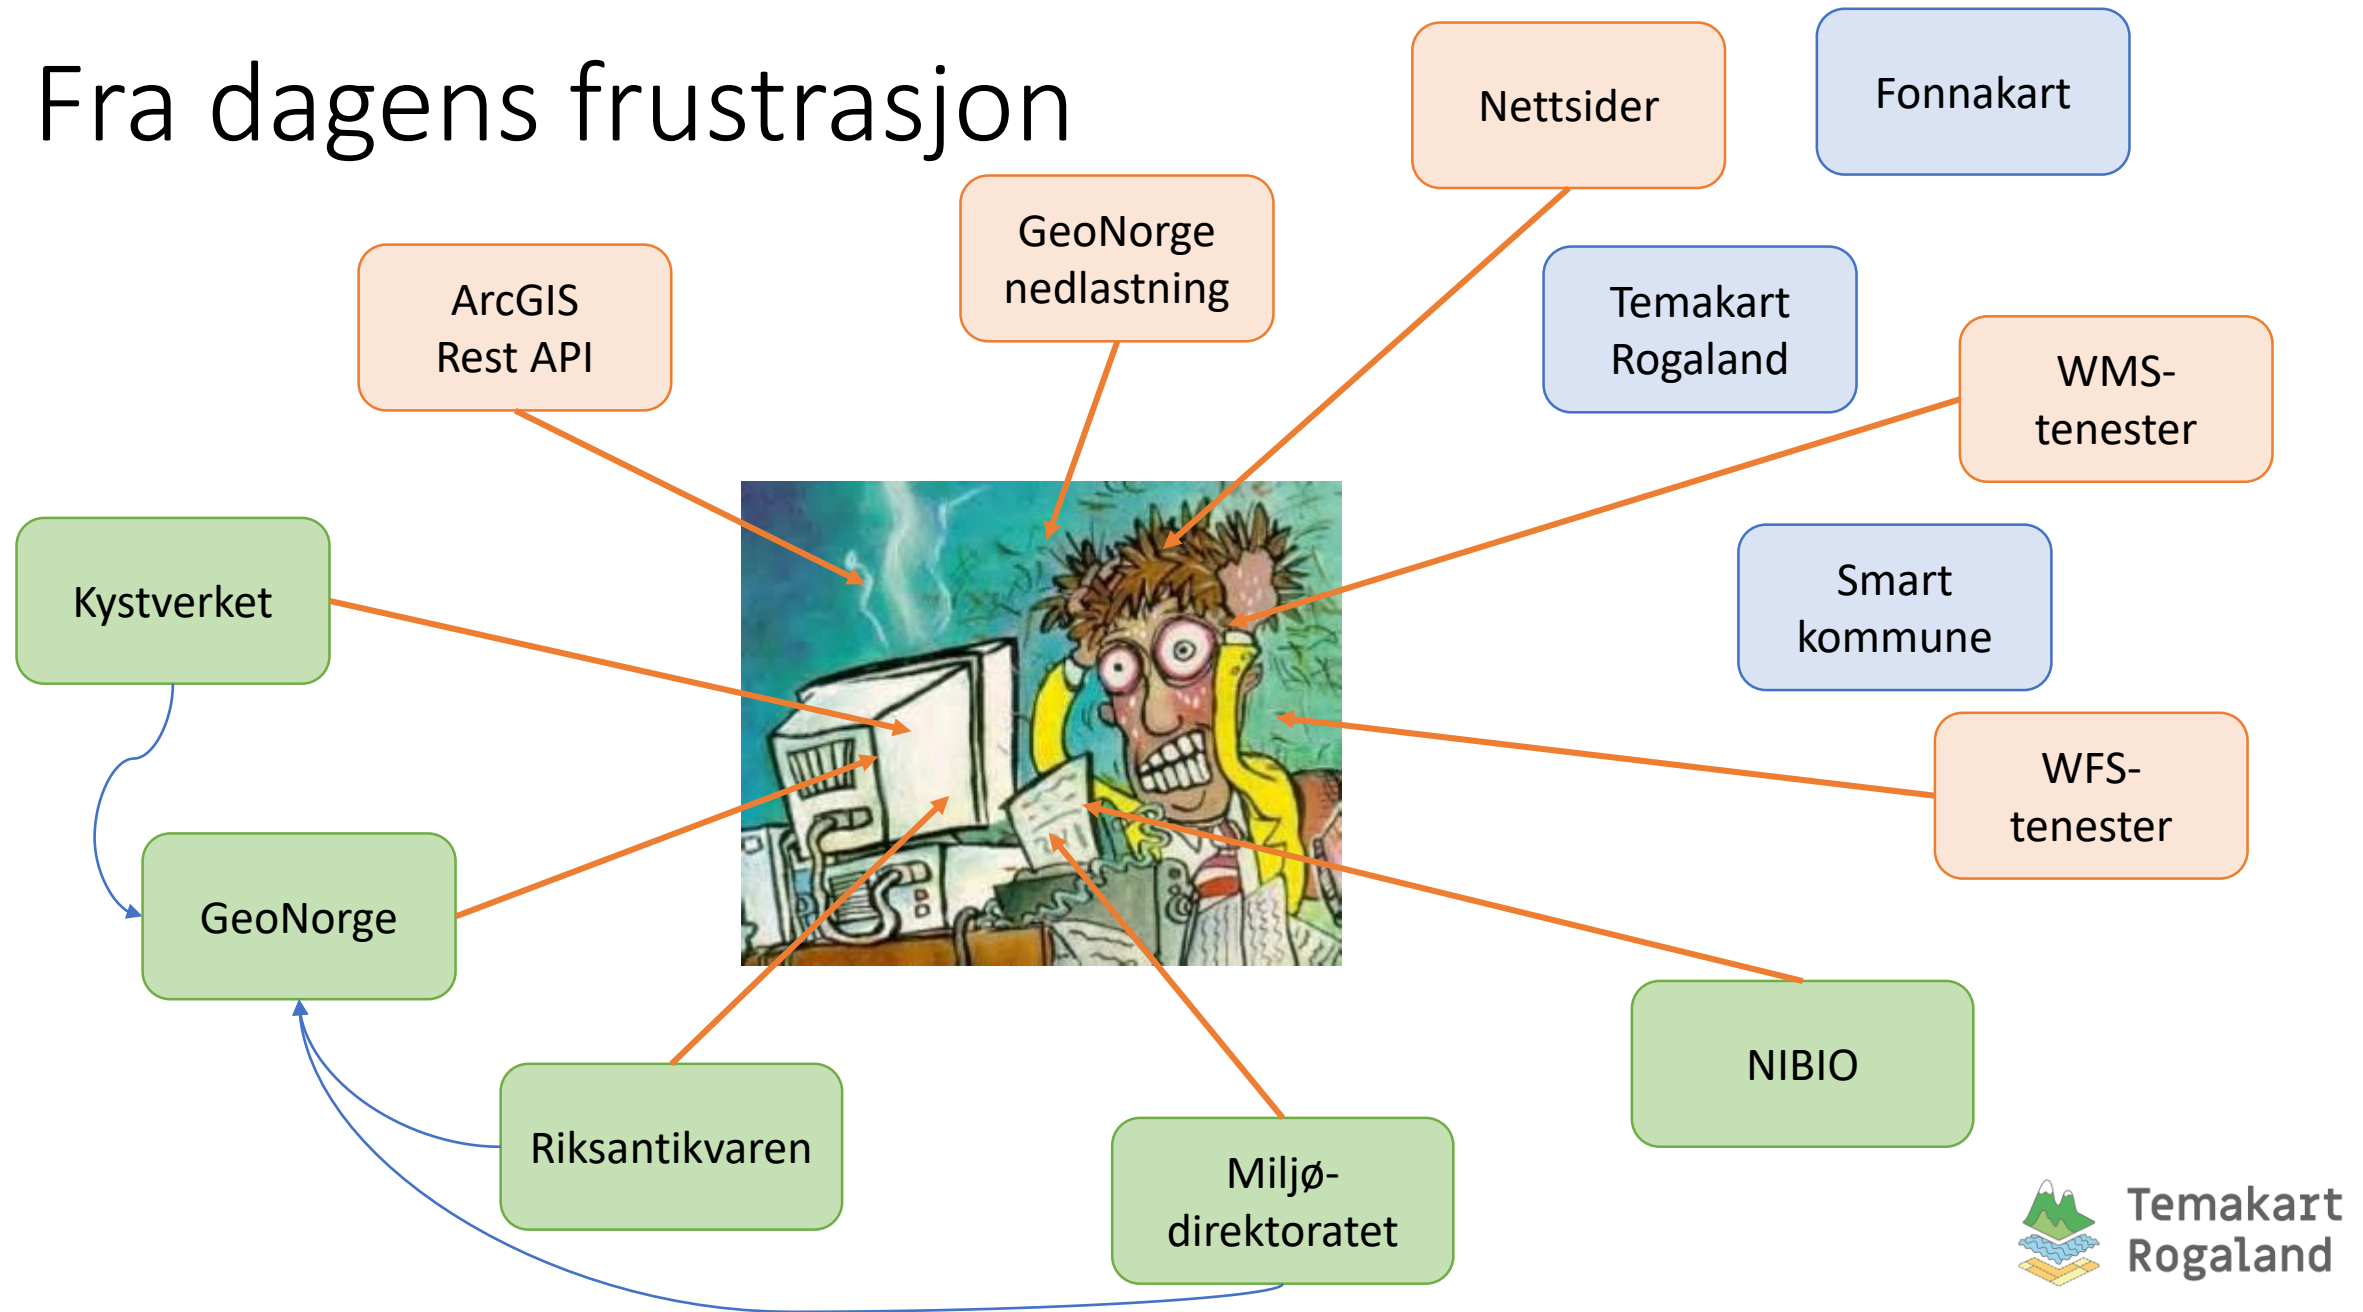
Fra dagens frustrasjon

Nettsider

Fonnakart

GeoNorge nedlastning

ArcGIS Rest API

Temakart Rogaland

WMS-tenester

Kystverket

Smart kommune

WFS-tenester

GeoNorge

NIBIO

Riksantikvaren

Miljø-direktoratet

Temakart Rogaland